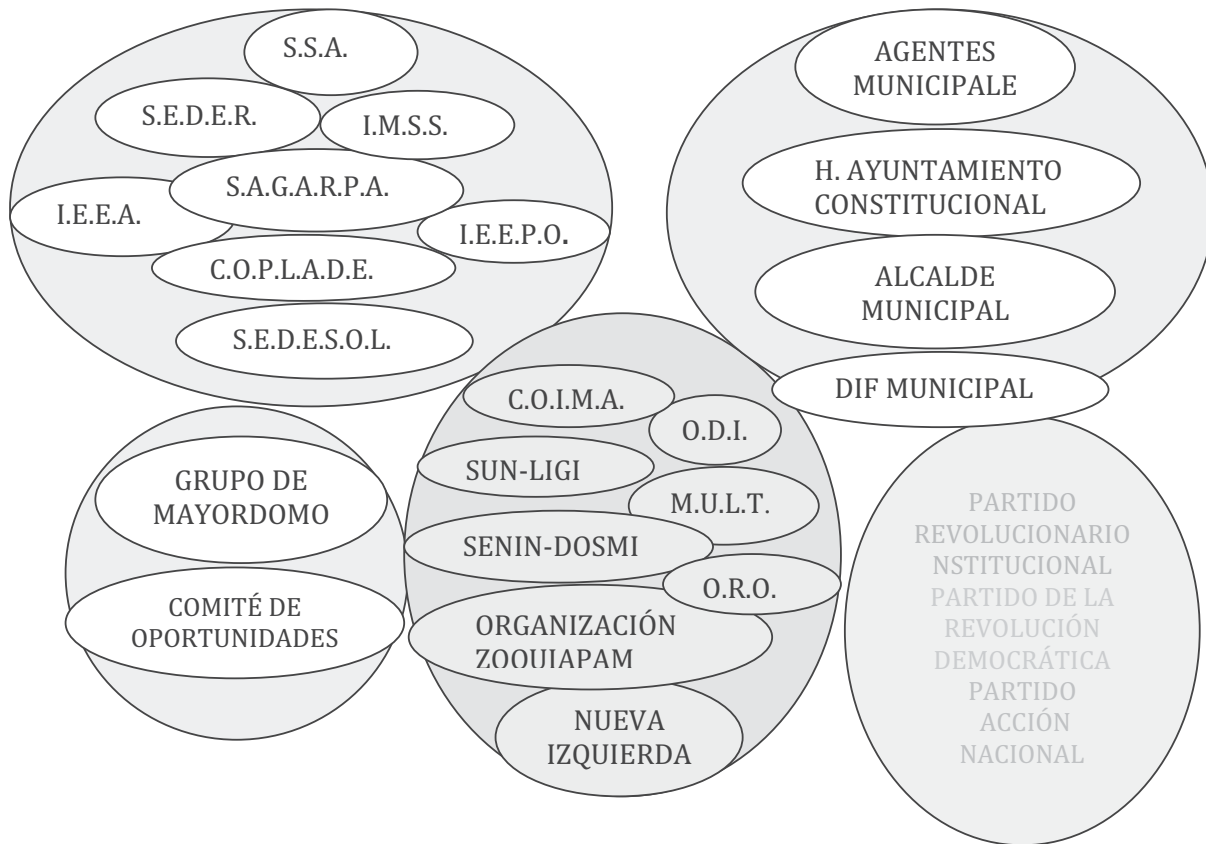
S.S.A.

S.E.D.E.R.

I.M.S.S.

S.A.G.A.R.P.A.

I.E.E.A.

I.E.E.P.O.

C.O.P.L.A.D.E.

S.E.D.E.S.O.L.

AGENTES MUNICIPALE

H. AYUNTAMIENTO CONSTITUCIONAL

ALCALDE MUNICIPAL

DIF MUNICIPAL

C.O.I.M.A.

O.D.I.

SUN-LIGI

M.U.L.T.

SENIN-DOSMI

O.R.O.

ORGANIZACIÓN ZOOUIAPAM

NUEVA IZQUIERDA

GRUPO DE MAYORDOMO

COMITÉ DE OPORTUNIDADES

PARTIDO REVOLUCIONARIO NSTITUCIONAL PARTIDO DE LA REVOLUCIÓN DEMOCRÁTICA PARTIDO ACCIÓN NACIONAL